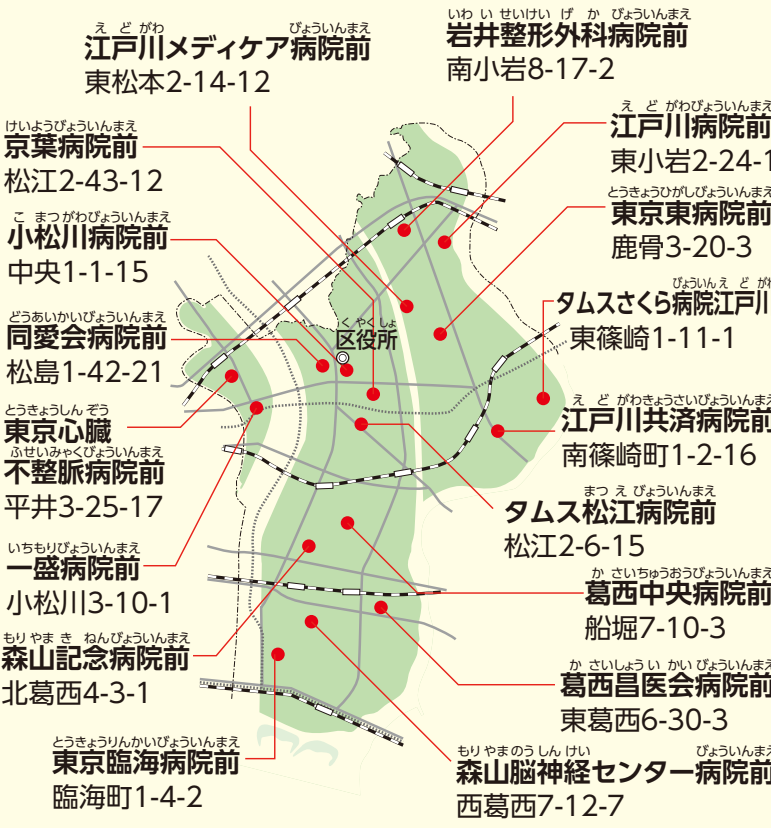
えどがわ　　　　　びょういんまえ
江戸川メディケア病院前
東松本2-14-12

いわいせいけいげかびょういんまえ
岩井整形外科病院前
南小岩8-17-2

けいようびょういんまえ
京葉病院前
松江2-43-12

えどがわびょういんまえ
江戸川病院前
東小岩2-24-1

とうきょうひがしびょういんまえ
東京東病院前
鹿骨3-20-3

こまつがわびょういんまえ
小松川病院前
中央1-1-15

びょういんえどがわ
タムスさくら病院江戸川
東篠崎1-11-1

どうあいかいびょういんまえ
同愛会病院前
松島1-42-21

くやくしょ
区役所

えどがわきょうさいびょういんまえ
江戸川共済病院前
南篠崎町1-2-16

とうきょうしんぞう
東京心臓
ふせいみゃくびょういんまえ
不整脈病院前
平井3-25-17

まつえびょういんまえ
タムス松江病院前
松江2-6-15

いちもりびょういんまえ
一盛病院前
小松川3-10-1

かさいちゅうおうびょういんまえ
葛西中央病院前
船堀7-10-3

もりやまきねんびょういんまえ
森山記念病院前
北葛西4-3-1

かさいしょういかいびょういんまえ
葛西昌医会病院前
東葛西6-30-3

とうきょうりんかいびょういんまえ
東京臨海病院前
臨海町1-4-2

もりやまのうしんけい　　　　びょういんまえ
森山脳神経センター病院前
西葛西7-12-7